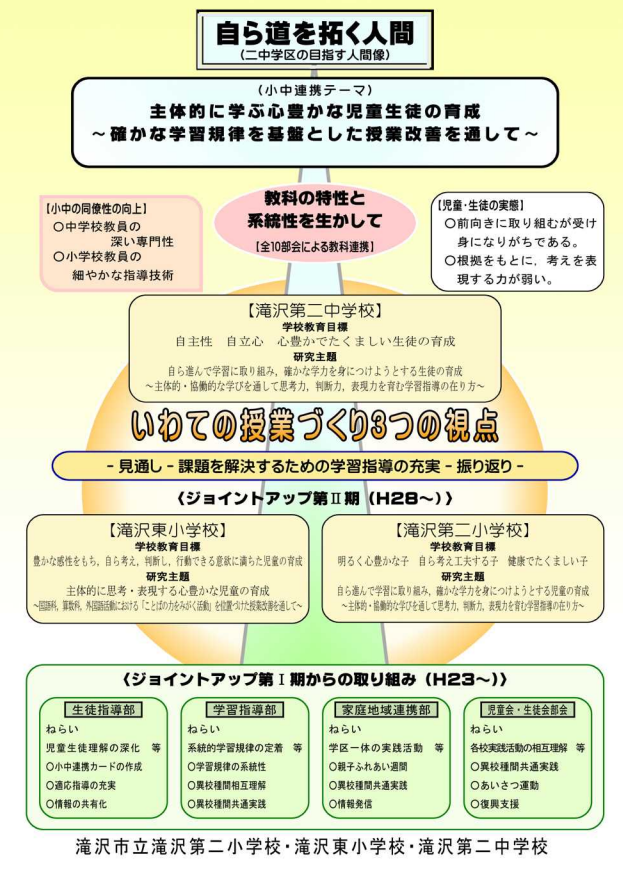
自ら道を拓く人間
（二中学区の目指す人間像）

（小中連携テーマ）
主体的に学ぶ心豊かな児童生徒の育成
～確かな学習規律を基盤とした授業改善を通して～

【小中の同僚性の向上】
○中学校教員の深い専門性
○小学校教員の細やかな指導技術

教科の特性と系統性を生かして
［全10部会による教科連携］

【児童・生徒の実態】
○前向きに取り組むが受け身になりがちである。
○根拠をもとに，考えを表現する力が弱い。

【滝沢第二中学校】
学校教育目標
自主性　自立心　心豊かでたくましい生徒の育成
研究主題
自ら進んで学習に取り組み，確かな学力を身につけようとする生徒の育成
～主体的・協働的な学びを通して思考力，判断力，表現力を育む学習指導の在り方～

いわての授業づくり3つの視点

- 見通し - 課題を解決するための学習指導の充実 - 振り返り -

《ジョイントアップ第Ⅱ期（H28～）》

【滝沢東小学校】
学校教育目標
豊かな感性をもち，自ら考え，判断し，行動できる意欲に満ちた児童の育成
研究主題
主体的に思考・表現する心豊かな児童の育成
～国語科，算数科，外国語活動における「ことばの力をみがく活動」を位置づけた授業改善を通して～

【滝沢第二小学校】
学校教育目標
明るく心豊かな子　自ら考え工夫する子　健康でたくましい子
研究主題
自ら進んで学習に取り組み，確かな学力を身につけようとする児童の育成
～主体的・協働的な学びを通して思考力，判断力，表現力を育む学習指導の在り方～

《ジョイントアップ第Ⅰ期からの取り組み（H23～）》

生徒指導部
ねらい
児童生徒理解の深化　等
○小中連携カードの作成
○適応指導の充実
○情報の共有化

学習指導部
ねらい
系統的学習規律の定着　等
○学習規律の明確化
○異校種間相互理解
○異校種間共通実践

家庭地域連携部
ねらい
学区一体の実践活動　等
○親子ふれあい週間
○異校種間共通実践
○情報発信

児童会・生徒会部会
ねらい
各校実践活動の相互理解　等
○異校種間共通実践
○あいさつ運動
○復興支援

滝沢市立滝沢第二小学校・滝沢東小学校・滝沢第二中学校